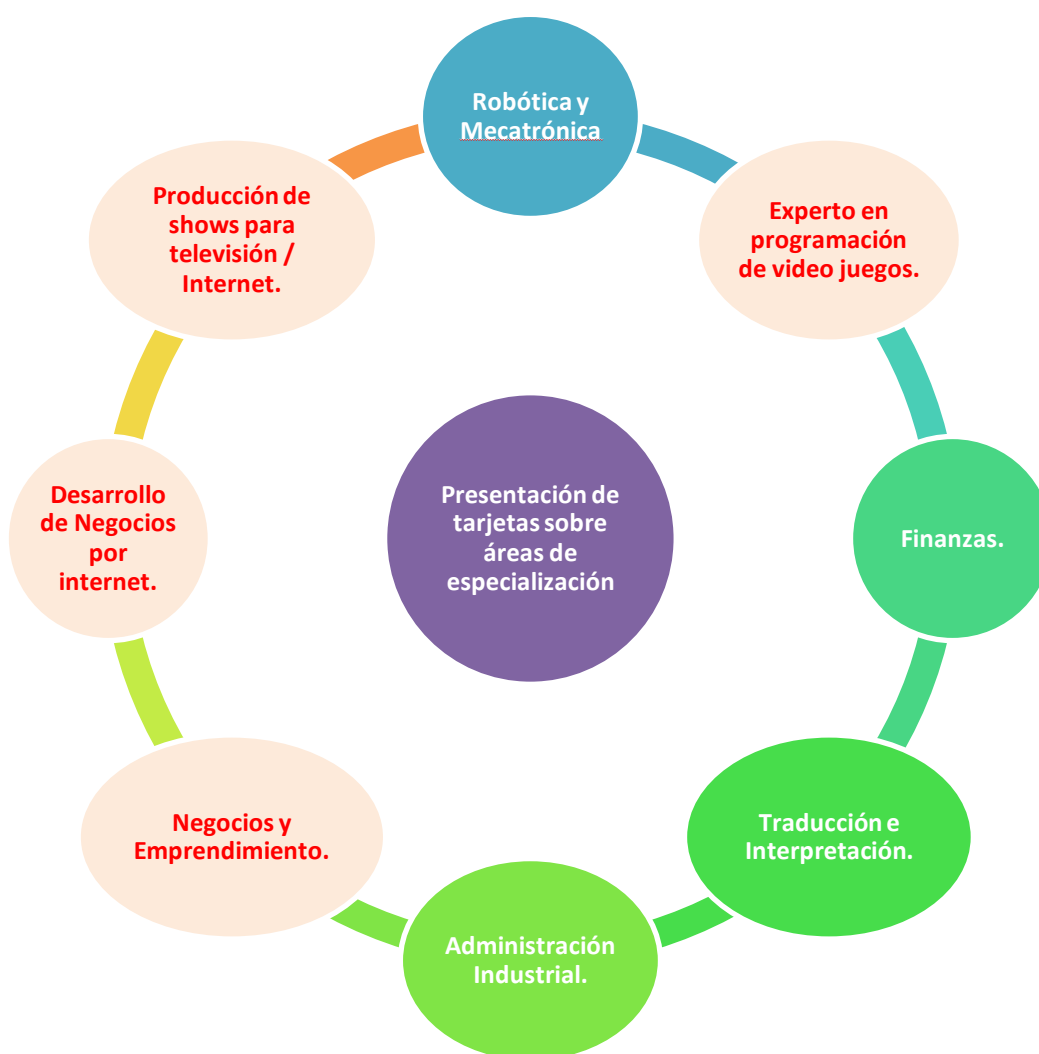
Presentación de tarjetas sobre áreas de especialización

Robótica y Mecatrónica

Experto en programación de video juegos.

Finanzas.

Traducción e Interpretación.

Administración Industrial.

Negocios y Emprendimiento.

Desarrollo de Negocios por internet.

Producción de shows para televisión / Internet.